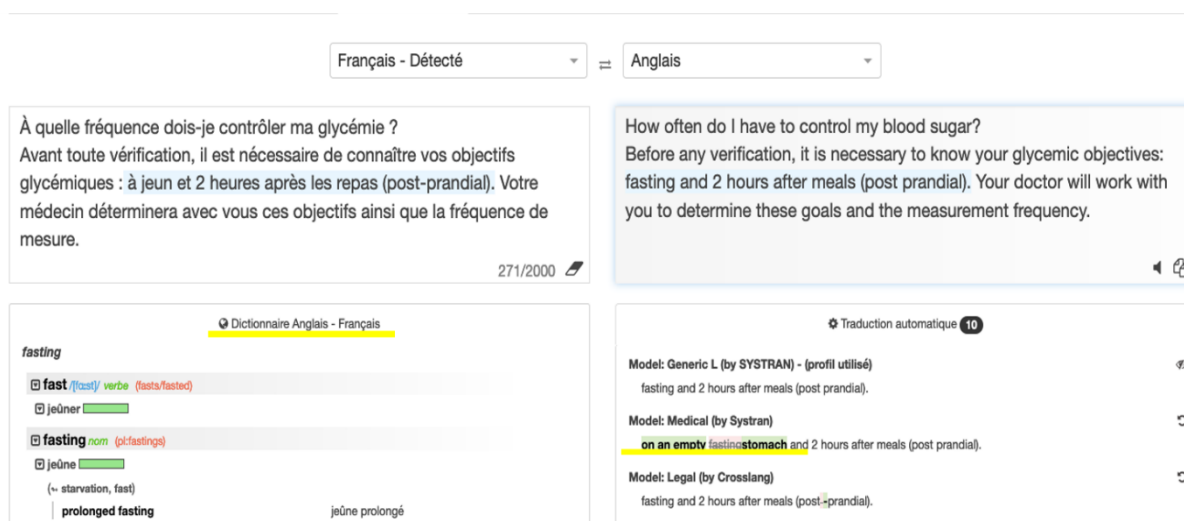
Français - Détecté ⇄ Anglais

À quelle fréquence dois-je contrôler ma glycémie ?
Avant toute vérification, il est nécessaire de connaître vos objectifs glycémiques : à jeun et 2 heures après les repas (post-prandial). Votre médecin déterminera avec vous ces objectifs ainsi que la fréquence de mesure.

271/2000

How often do I have to control my blood sugar?
Before any verification, it is necessary to know your glycemic objectives: fasting and 2 hours after meals (post prandial). Your doctor will work with you to determine these goals and the measurement frequency.

Dictionnaire Anglais - Français

fasting

fast /[fɑːst]/ verbe (fasts/fasted)

jeûner

fasting nom (pl:fastings)

jeûne

(~ starvation, fast)

prolonged fasting jeûne prolongé

Traduction automatique 10

Model: Generic L (by SYSTRAN) - (profil utilisé)
fasting and 2 hours after meals (post prandial).

Model: Medical (by Systran)
on an empty fastingstomach and 2 hours after meals (post prandial).

Model: Legal (by Crosslang)
fasting and 2 hours after meals (post-prandial).